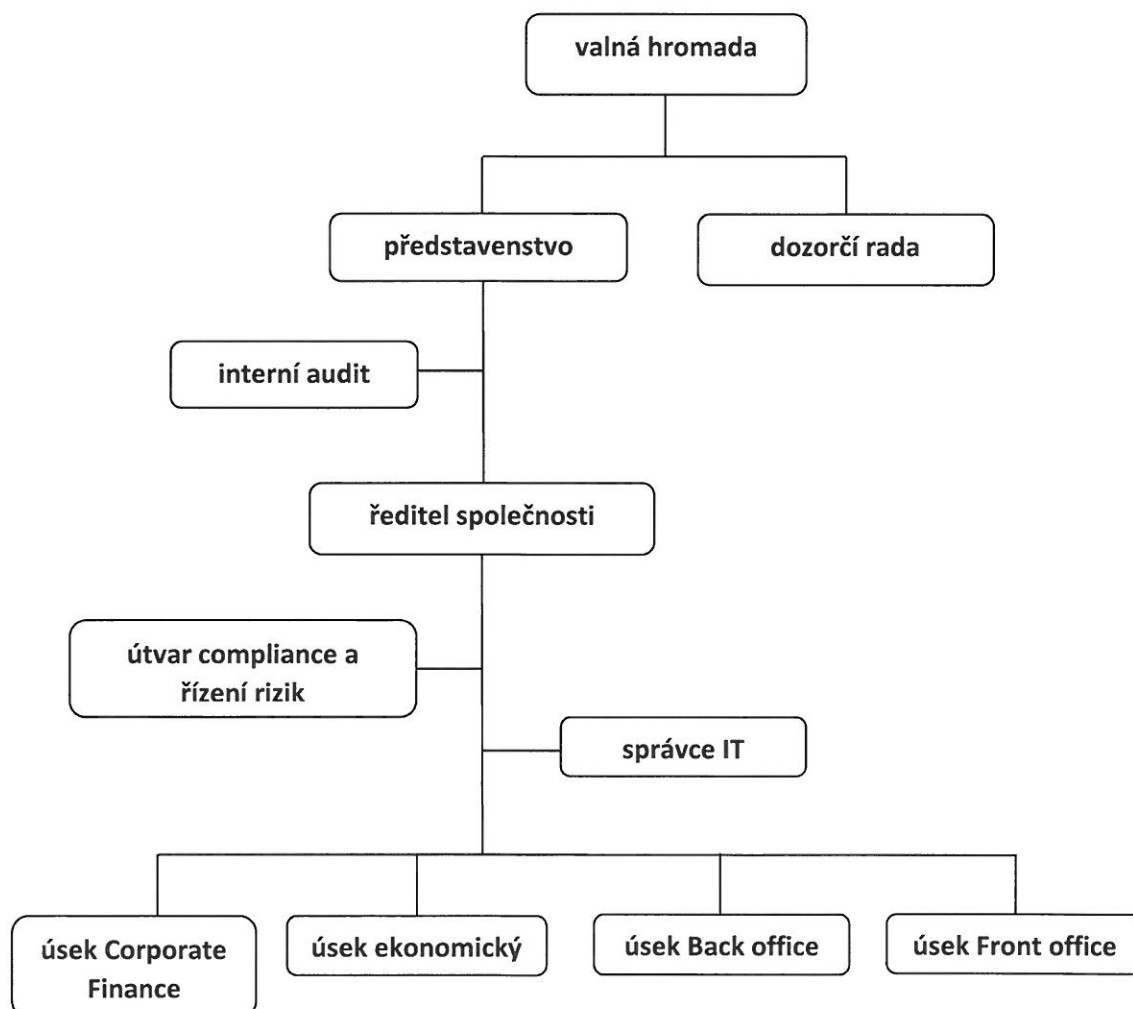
valná hromada

představenstvo

dozorčí rada

interní audit

ředitel společnosti

útvar compliance a řízení rizik

správce IT

úsek Corporate Finance

úsek ekonomický

úsek Back office

úsek Front office